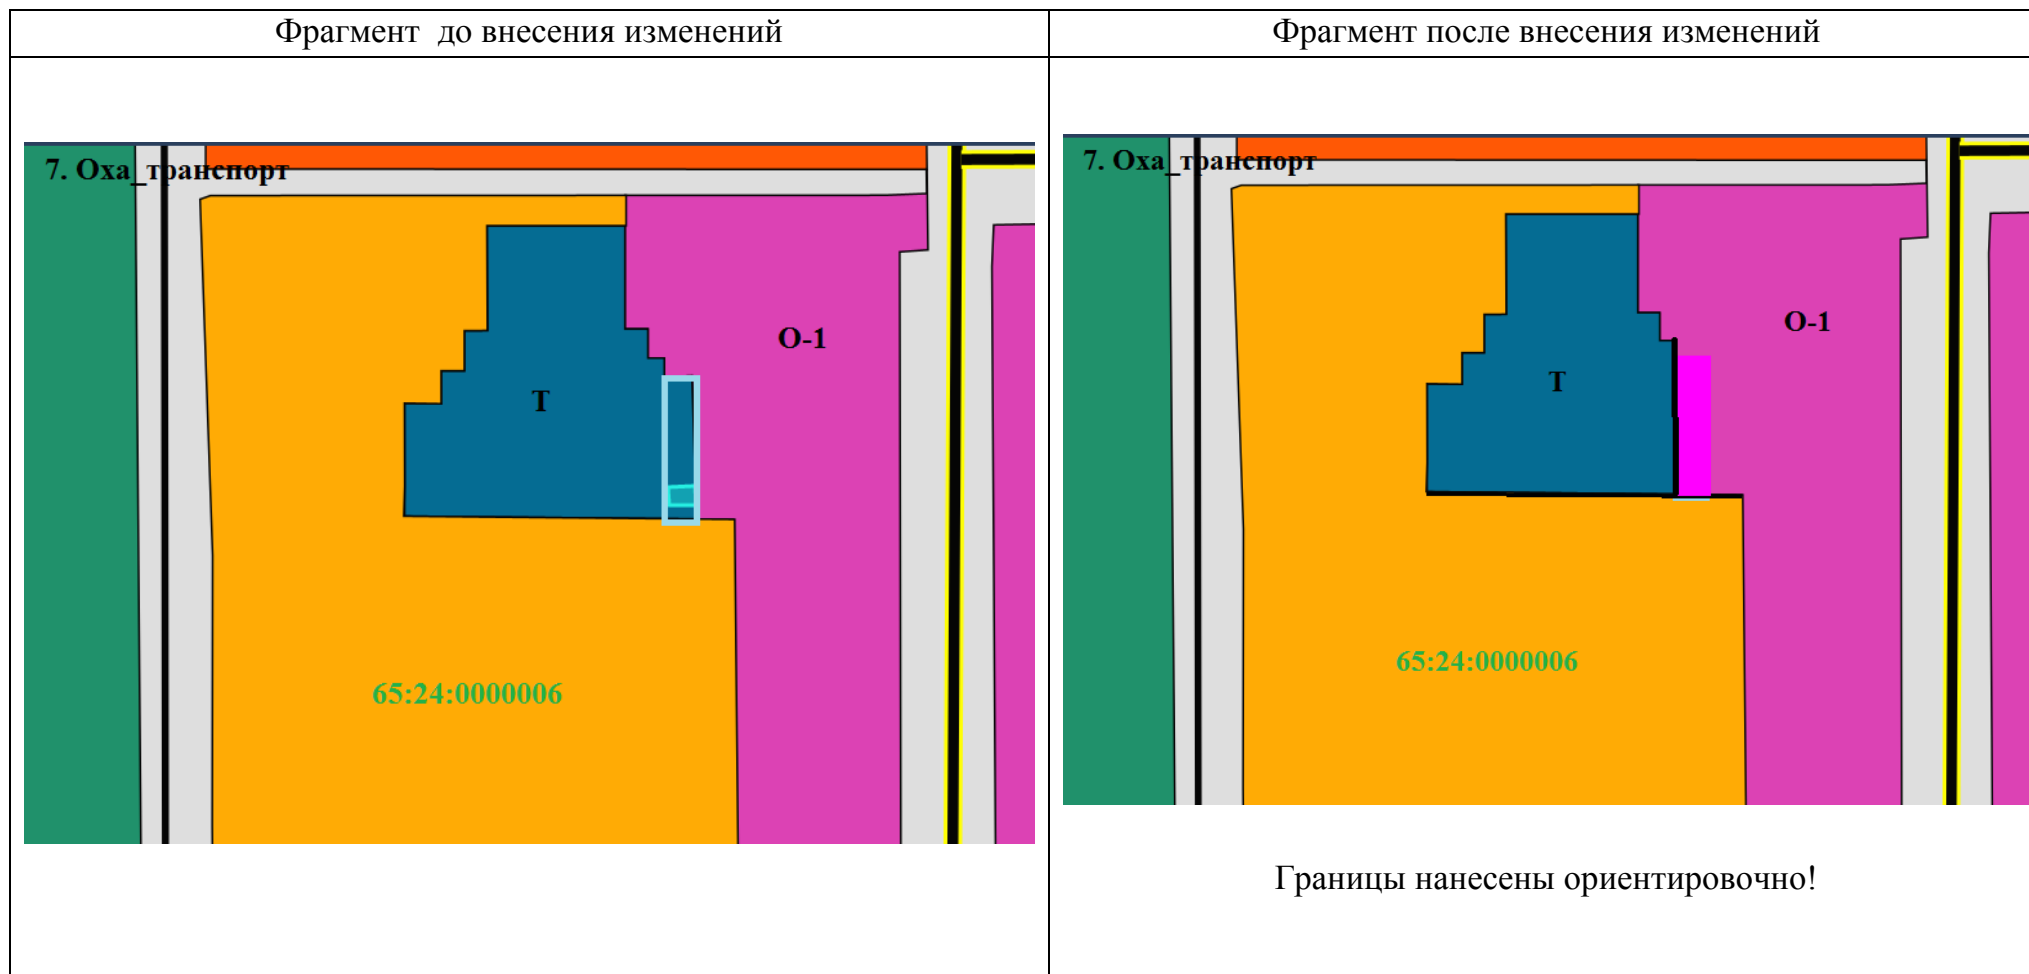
| Фрагмент до внесения изменений | Фрагмент после внесения изменений |
|---|---|
| 7. Оха_транспорт<br>Т<br>О-1<br>65:24:0000006 | 7. Оха_транспорт<br>Т<br>О-1<br>65:24:0000006<br><br>Границы нанесены ориентировочно! |